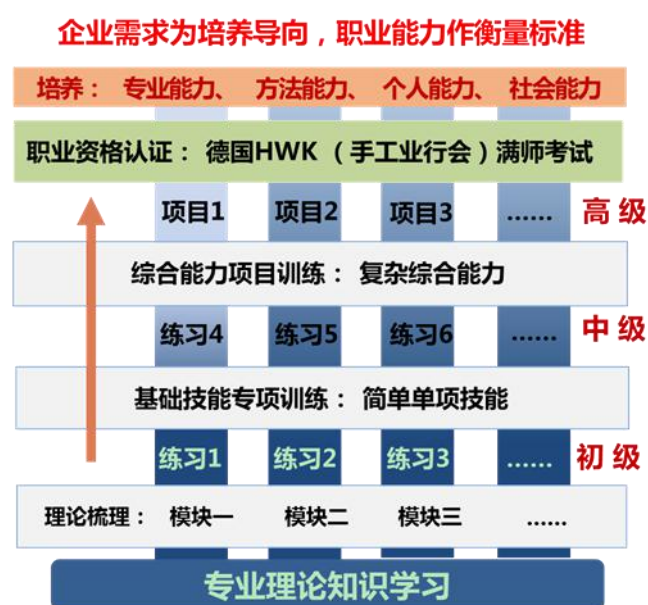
企业需求为培养导向，职业能力作衡量标准

培养： 专业能力、 方法能力、 个人能力、 社会能力

职业资格认证： 德国HWK （手工业行会）满师考试

项目1 项目2 项目3 ...... 高级

综合能力项目训练： 复杂综合能力

练习4 练习5 练习6 ...... 中级

基础技能专项训练： 简单单项技能

练习1 练习2 练习3 ...... 初级

理论梳理： 模块一 模块二 模块三 ......

专业理论知识学习